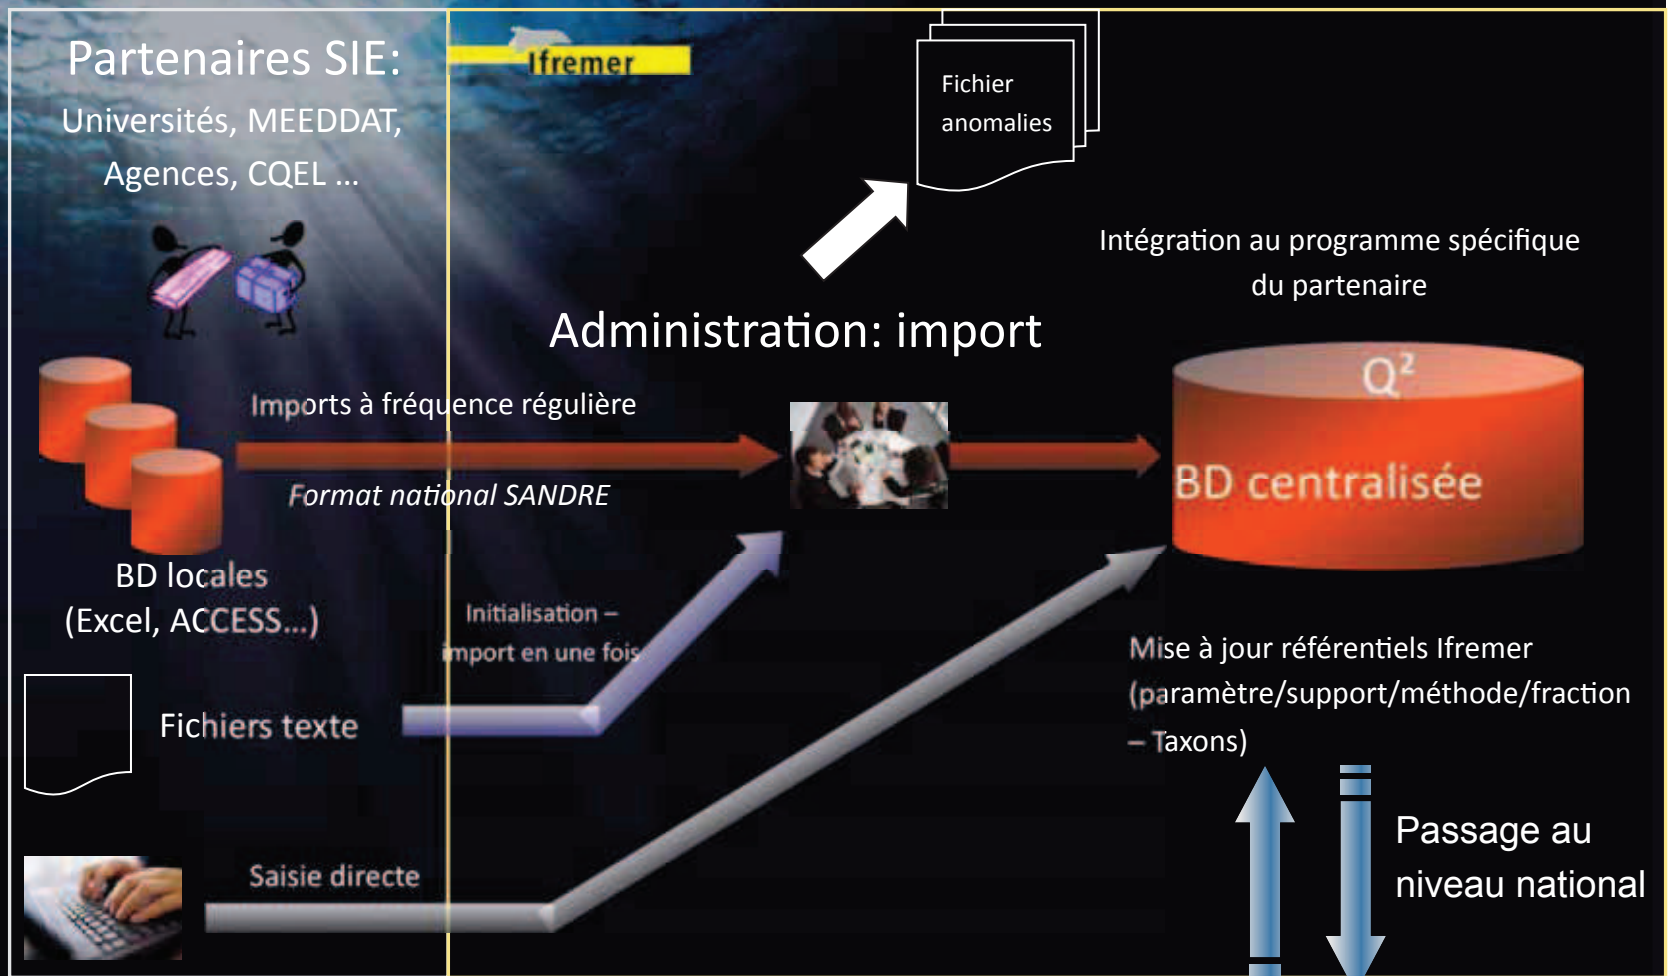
Partenaires SIE:
Universités, MEEDDAT, Agences, CQEL …

Ifremer

Fichier anomalies

Intégration au programme spécifique du partenaire

Administration: import

Imports à fréquence régulière

Format national SANDRE

$Q^2$

BD centralisée

BD locales
(Excel, ACCESS…)

Initialisation – import en une fois

Fichiers texte

Mise à jour référentiels Ifremer (paramètre/support/méthode/fraction – Taxons)

Saisie directe

Passage au niveau national